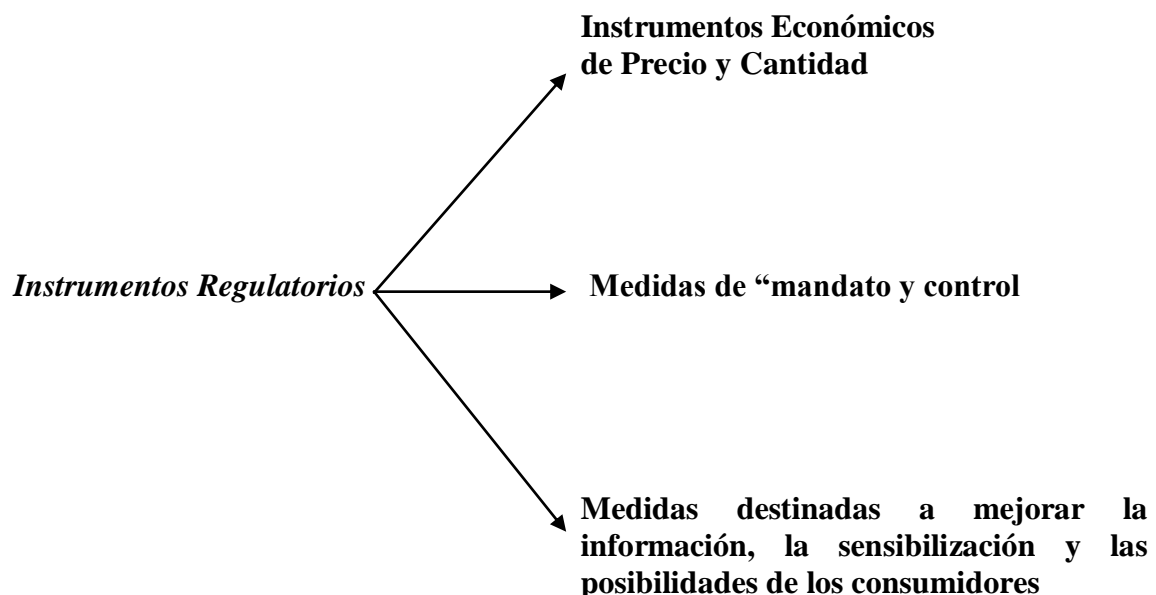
Instrumentos Económicos de Precio y Cantidad

Instrumentos Regulatorios

Medidas de “mandato y control

Medidas destinadas a mejorar la información, la sensibilización y las posibilidades de los consumidores